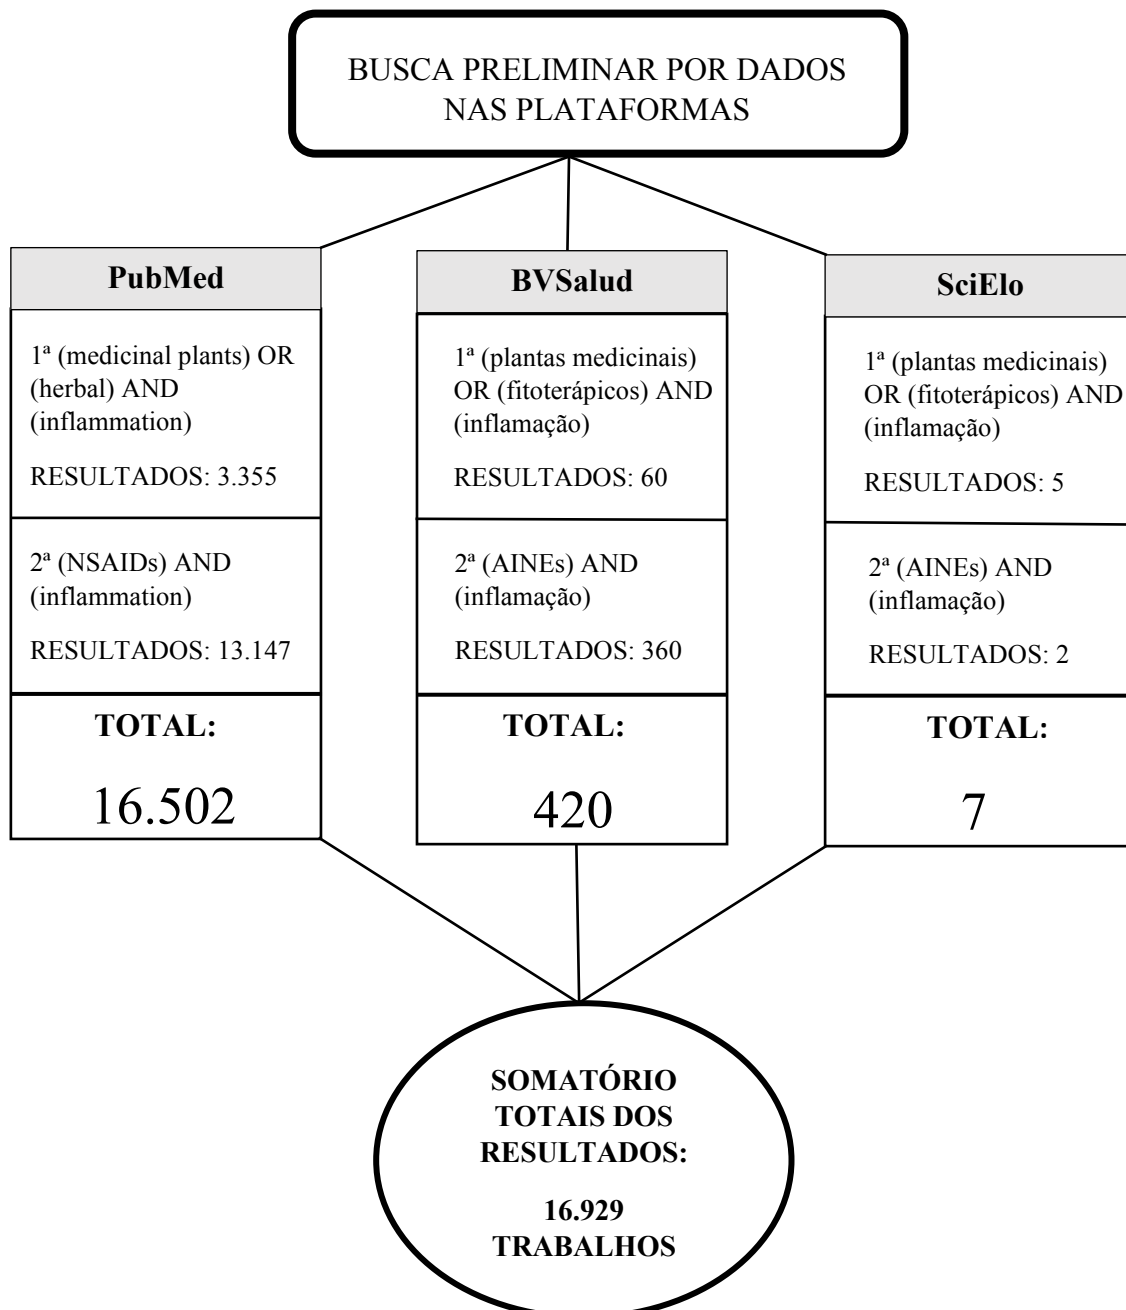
BUSCA PRELIMINAR POR DADOS NAS PLATAFORMAS

PubMed

1ª (medicinal plants) OR (herbal) AND (inflammation)

RESULTADOS: 3.355

2ª (NSAIDs) AND (inflammation)

RESULTADOS: 13.147

TOTAL:

16.502

BVSalud

1ª (plantas medicinais) OR (fitoterápicos) AND (inflamação)

RESULTADOS: 60

2ª (AINEs) AND (inflamação)

RESULTADOS: 360

TOTAL:

420

SciElo

1ª (plantas medicinais) OR (fitoterápicos) AND (inflamação)

RESULTADOS: 5

2ª (AINEs) AND (inflamação)

RESULTADOS: 2

TOTAL:

7

SOMATÓRIO TOTAIS DOS RESULTADOS:

16.929 TRABALHOS